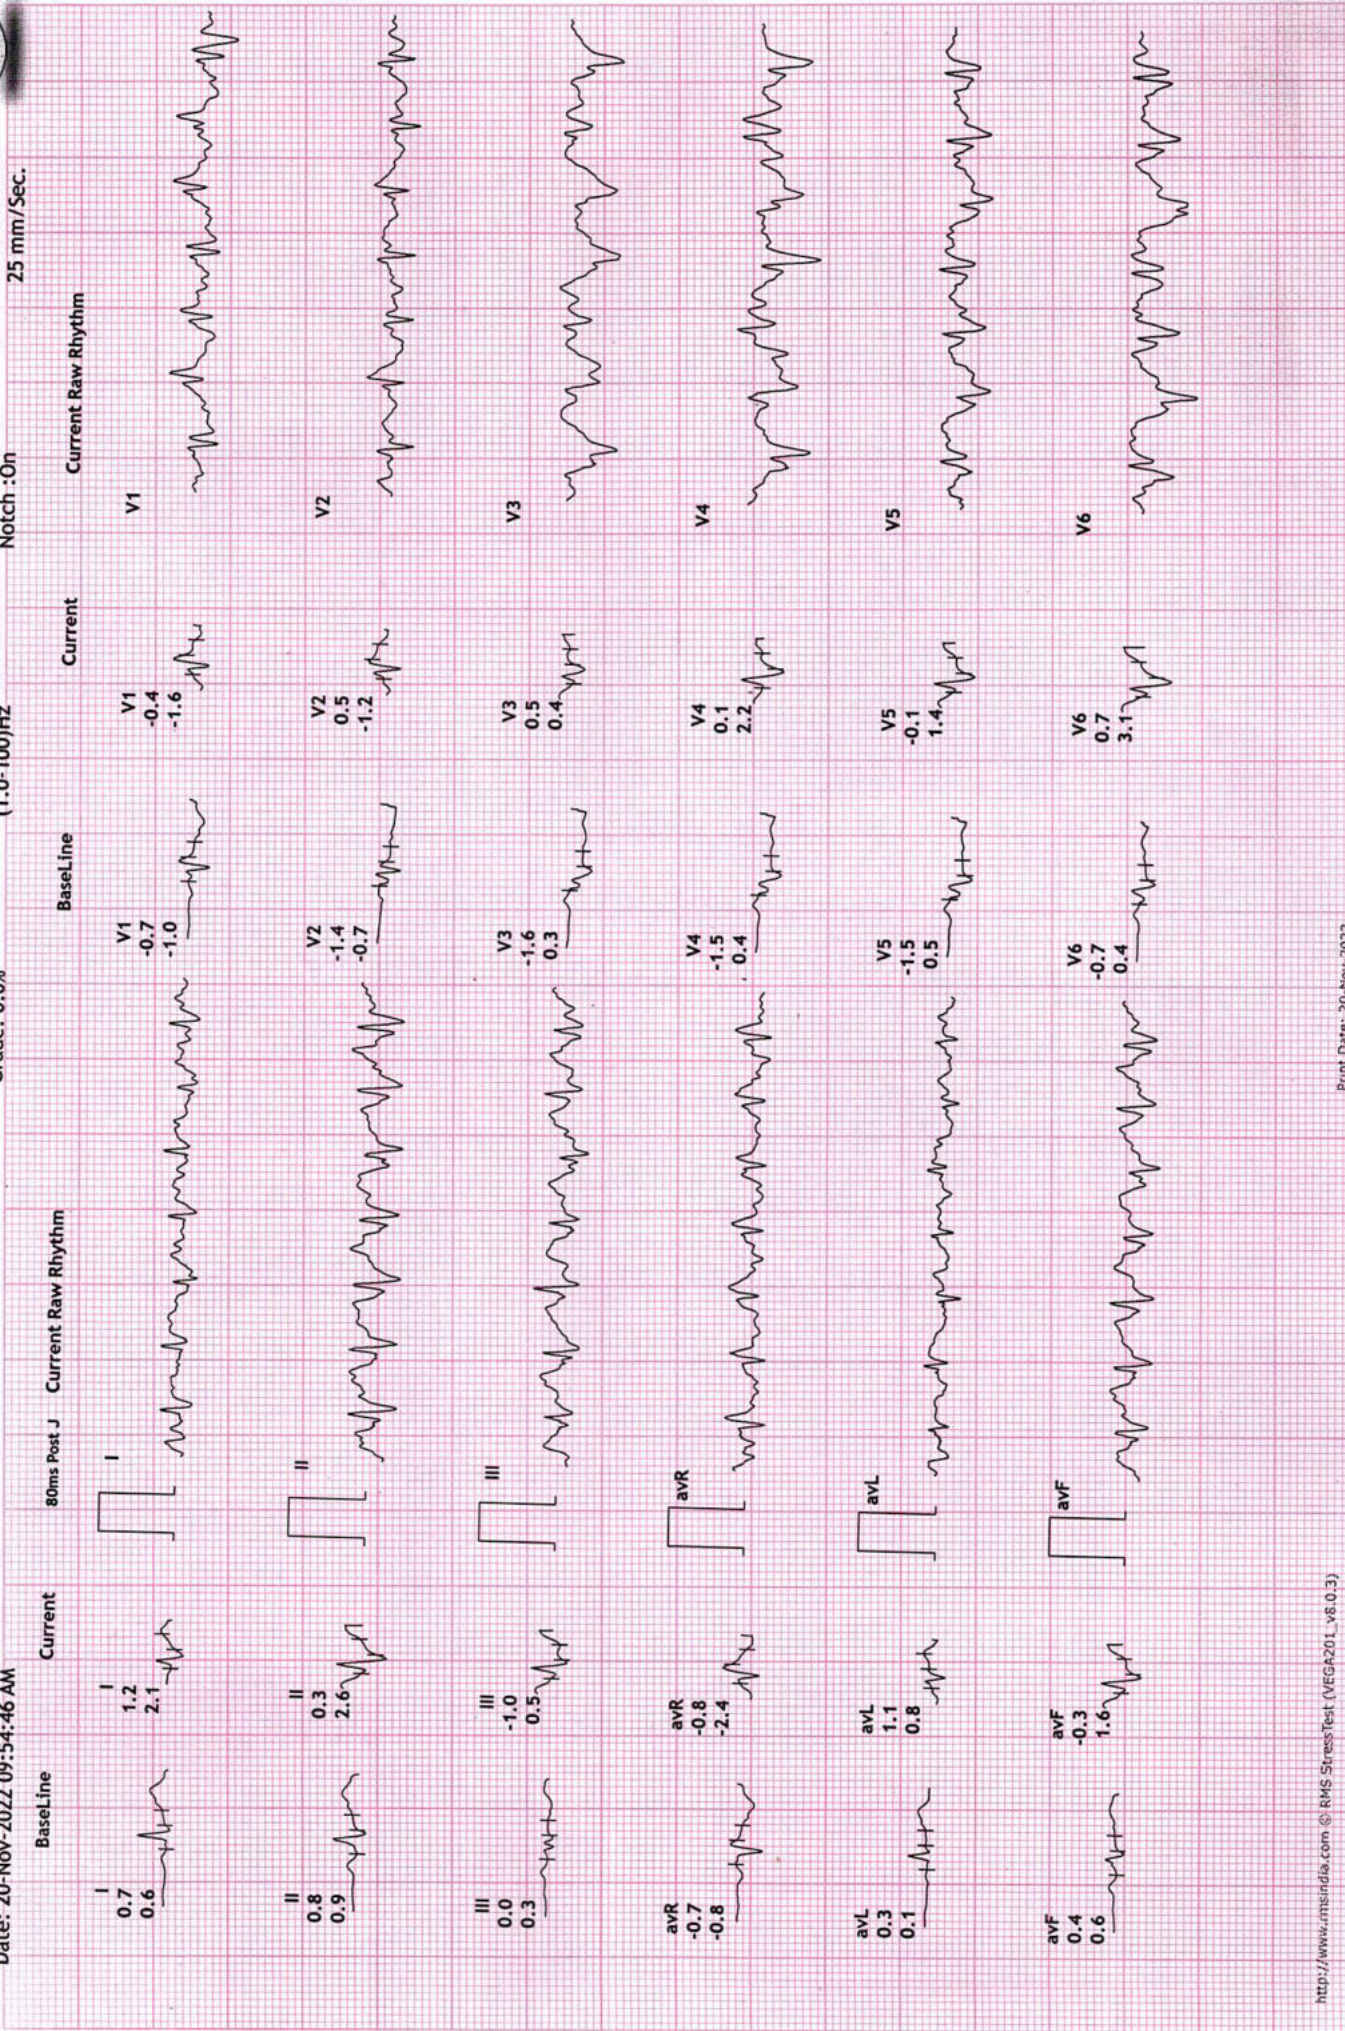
Date: 20-Nov-2022 09:54:46 AM
Grade: 0.0%
(1.0-100)Hz
Notch :On
25 mm/Sec.

BaseLine
Current
80ms Post J
Current Raw Rhythm

I
0.7
0.6

I
1.2
2.1

I

II
0.8
0.9

II
0.3
2.6

II

III
0.0
0.3

III
-1.0
0.5

III

avR
-0.7
-0.8

avR
-0.8
-2.4

avR

avL
0.3
0.1

avL
1.1
0.8

avL

avF
0.4
0.6

avF
-0.3
1.6

avF

BaseLine
Current
Current Raw Rhythm

V1
-0.7
-1.0

V1
-0.4
-1.6

V1

V2
-1.4
-0.7

V2
0.5
-1.2

V2

V3
-1.6
0.3

V3
0.5
0.4

V3

V4
-1.5
0.4

V4
0.1
2.2

V4

V5
-1.5
0.5

V5
-0.1
1.4

V5

V6
-0.7
0.4

V6
0.7
3.1

V6

http://www.rmsindia.com © RMS StressTest (VEGA201_v8.0.3)
Print Date: 20-Nov-2022